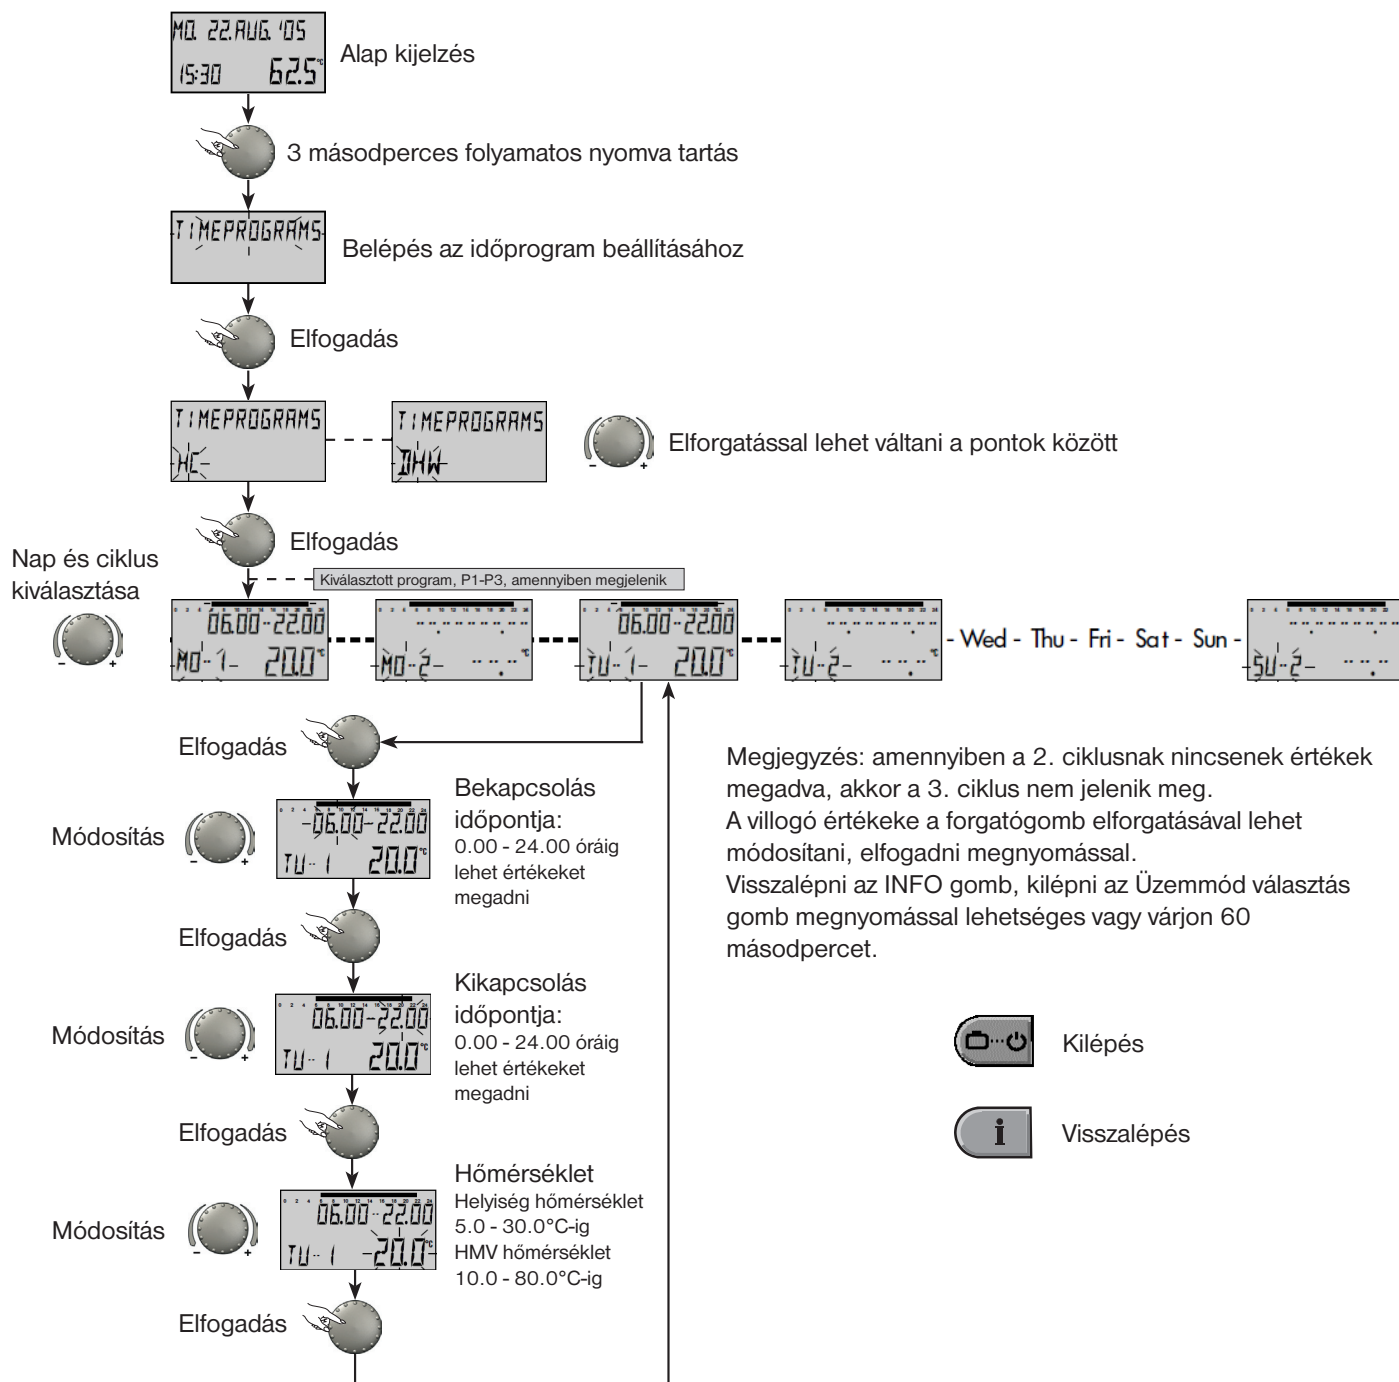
MO. 22.AUG.'05
15:30 62.5°C

Alap kijelzés

3 másodperces folyamatos nyomva tartás

TIMEPROGRAMS

Belépés az időprogram beállításához

Elfogadás

TIMEPROGRAMS
HC

TIMEPROGRAMS
DHW

Elforgatással lehet váltani a pontok között

Elfogadás

Nap és ciklus kiválasztása

Kiválasztott program, P1-P3, amennyiben megjelenik

06.00-22.00
MO 1 20.0°C

MO 2 --.-°C

06.00-22.00
TU 1 20.0°C

TU 2 --.-°C

- Wed - Thu - Fri - Sat - Sun -

SU 2 --.-°C

Elfogadás

Módosítás

06.00-22.00
TU 1 20.0°C

Bekapcsolás időpontja:
0.00 - 24.00 óráig lehet értékeket megadni

Elfogadás

Módosítás

06.00-22.00
TU 1 20.0°C

Kikapcsolás időpontja:
0.00 - 24.00 óráig lehet értékeket megadni

Elfogadás

Módosítás

06.00-22.00
TU 1 20.0°C

Hőmérséklet
Helyiség hőmérséklet
5.0 - 30.0°C-ig
HMV hőmérséklet
10.0 - 80.0°C-ig

Elfogadás

Megjegyzés: amennyiben a 2. ciklusnak nincsenek értékek megadva, akkor a 3. ciklus nem jelenik meg.
A villogó értékeke a forgatógomb elforgatásával lehet módosítani, elfogadni megnyomással.
Visszalépni az INFO gomb, kilépni az Üzemmód választás gomb megnyomással lehetséges vagy várjon 60 másodpercet.

Kilépés

i

Visszalépés